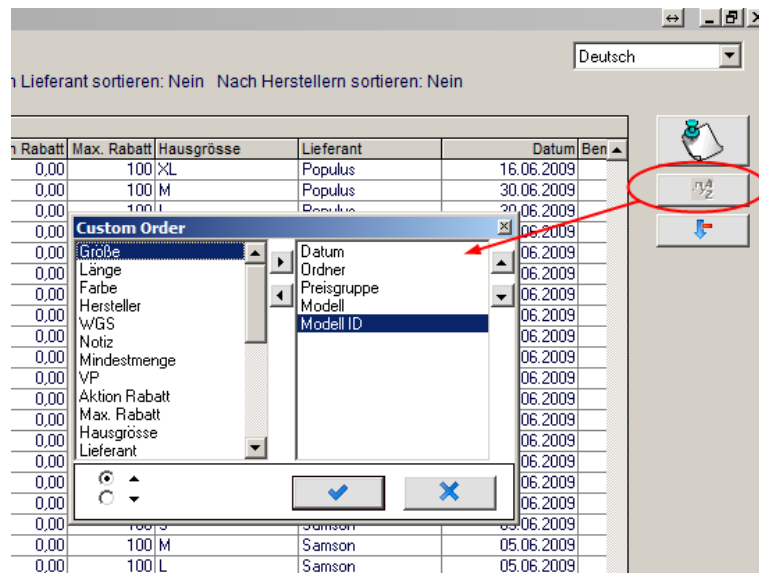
Deutsch

n Lieferant sortieren: Nein Nach Herstellern sortieren: Nein

| n Rabatt | Max. Rabatt | Hausgrösse | Lieferant | Datum | Ben |
|---|---|---|---|---|---|
| 0,00 | 100 | XL | Populus | 16.06.2009 | |
| 0,00 | 100 | M | Populus | 30.06.2009 | |
| 0,00 | 100 | L | Populus | 30.06.2009 | |
| 0,00 | | | | 06.2009 | |
| 0,00 | | | | 06.2009 | |
| 0,00 | | | | 06.2009 | |
| 0,00 | | | | 06.2009 | |
| 0,00 | | | | 06.2009 | |
| 0,00 | | | | 06.2009 | |
| 0,00 | | | | 06.2009 | |
| 0,00 | | | | 06.2009 | |
| 0,00 | | | | 06.2009 | |
| 0,00 | | | | 06.2009 | |
| 0,00 | | | | 06.2009 | |
| 0,00 | | | | 06.2009 | |
| 0,00 | | | | 06.2009 | |
| 0,00 | | | | 06.2009 | |
| 0,00 | | | | 06.2009 | |
| 0,00 | 100 | S | Samson | 05.06.2009 | |
| 0,00 | 100 | M | Samson | 05.06.2009 | |
| 0,00 | 100 | L | Samson | 05.06.2009 | |

Custom Order

Größe
Länge
Farbe
Hersteller
WGS
Notiz
Mindestmenge
VP
Aktion Rabatt
Max. Rabatt
Hausgrösse
Lieferant

Datum
Ordner
Preisgruppe
Modell
Modell ID